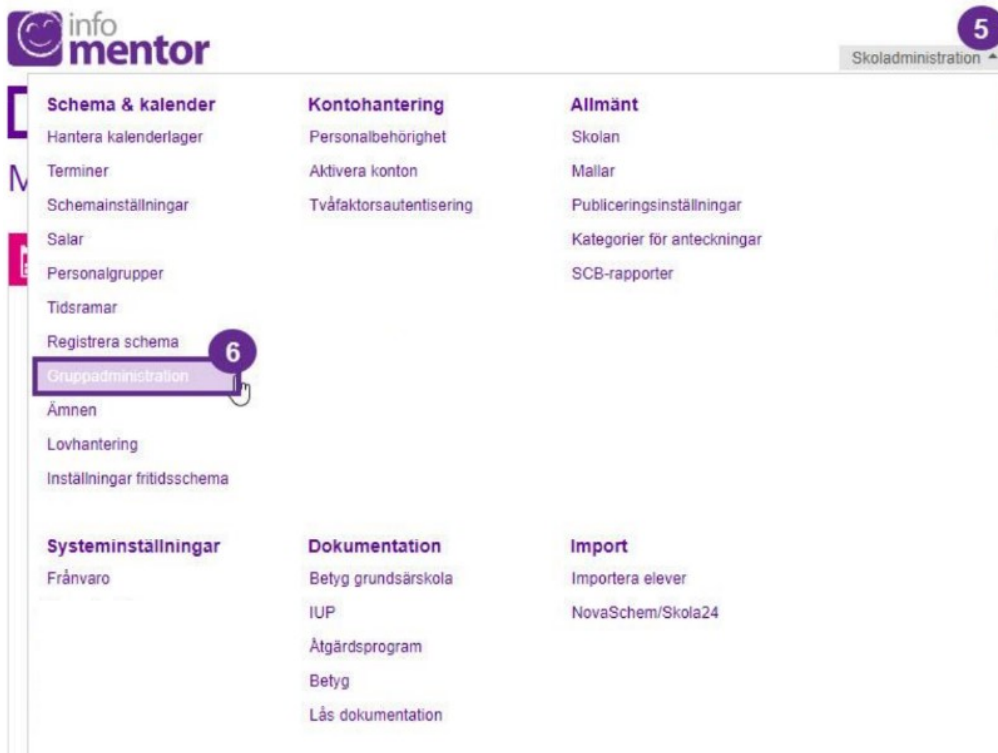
info
mentor

5
Skoladministration

Schema & kalender
Hantera kalenderlager
Terminer
Schemainställningar
Salar
Personalgrupper
Tidsramar
Registrera schema
6
Gruppadministration
Ämnen
Lovhantering
Inställningar fritidsschema

Kontohantering
Personalbehörighet
Aktivera konton
Tvåfaktorsautentisering

Allmänt
Skolan
Mallar
Publiceringsinställningar
Kategorier för anteckningar
SCB-rapporter

Systeminställningar
Frånvaro

Dokumentation
Betyg grundsärskola
IUP
Åtgärdsprogram
Betyg
Lås dokumentation

Import
Importera elever
NovaSchem/Skola24